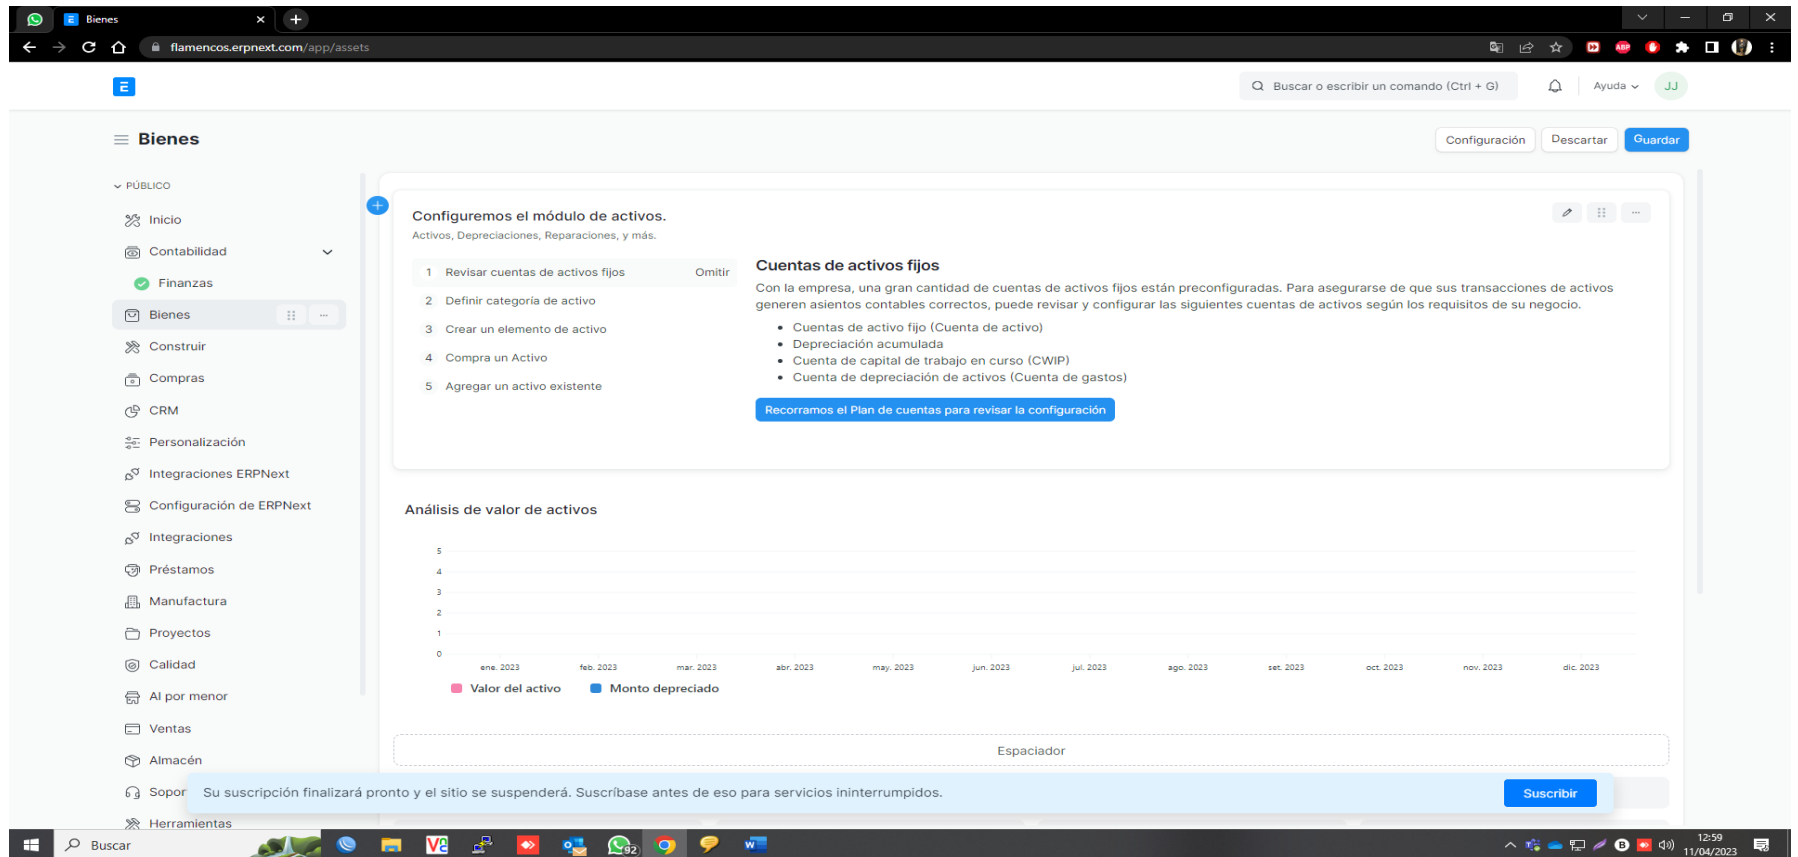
Bienes
flamencos.erpnext.com/app/assets

E

Buscar o escribir un comando (Ctrl + G)
Ayuda
JJ

Bienes
Configuración Descartar Guardar

PÚBLICO
Inicio
Contabilidad
Finanzas
Bienes
Construir
Compras
CRM
Personalización
Integraciones ERPNext
Configuración de ERPNext
Integraciones
Préstamos
Manufactura
Proyectos
Calidad
Al por menor
Ventas
Almacén
Sopor
Herramientas

Configuremos el módulo de activos.
Activos, Depreciaciones, Reparaciones, y más.

1 Revisar cuentas de activos fijos Omitir
2 Definir categoría de activo
3 Crear un elemento de activo
4 Compra un Activo
5 Agregar un activo existente

Cuentas de activos fijos
Con la empresa, una gran cantidad de cuentas de activos fijos están preconfiguradas. Para asegurarse de que sus transacciones de activos generen asientos contables correctos, puede revisar y configurar las siguientes cuentas de activos según los requisitos de su negocio.
• Cuentas de activo fijo (Cuenta de activo)
• Depreciación acumulada
• Cuenta de capital de trabajo en curso (CWIP)
• Cuenta de depreciación de activos (Cuenta de gastos)
Recorramos el Plan de cuentas para revisar la configuración

Análisis de valor de activos
5
4
3
2
1
0
ene. 2023 feb. 2023 mar. 2023 abr. 2023 may. 2023 jun. 2023 jul. 2023 ago. 2023 set. 2023 oct. 2023 nov. 2023 dic. 2023
Valor del activo Monto depreciado

Espaciador

Su suscripción finalizará pronto y el sitio se suspenderá. Suscríbase antes de eso para servicios ininterrumpidos.
Suscribir

Buscar
92
12:59
11/04/2023